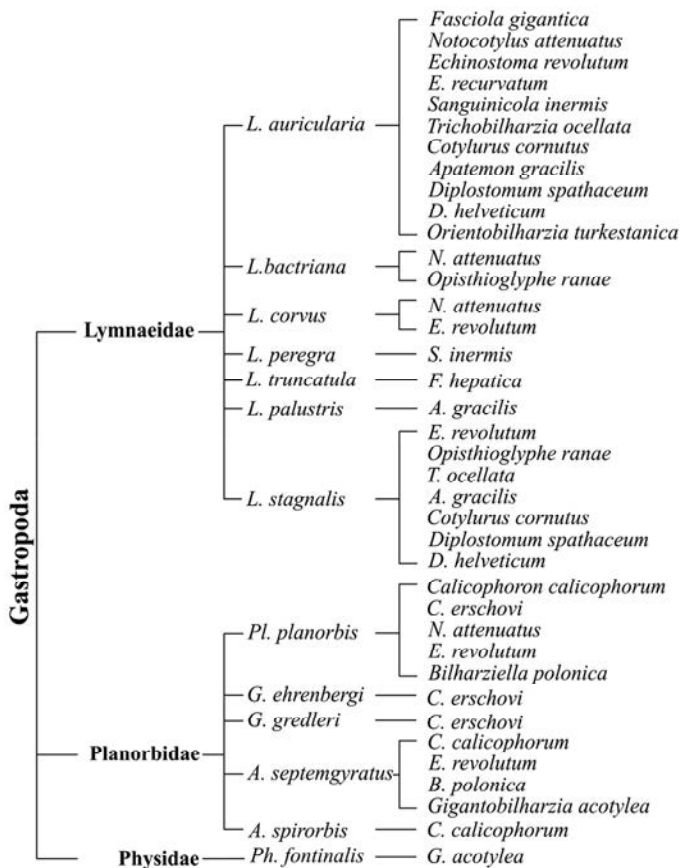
Gastropoda

Lymnaeidae

L. auricularia
Fasciola gigantica
Notocotylus attenuatus
Echinostoma revolutum
E. recurvatum
Sanguinicola inermis
Trichobilharzia ocellata
Cotylurus cornutus
Apatemon gracilis
Diplostomum spathaceum
D. helveticum
Orientobilharzia turkestanica

L.bactriana
N. attenuatus
Opisthioglyphe ranae

L. corvus
N. attenuatus
E. revolutum

L. peregra
S. inermis

L. truncatula
F. hepatica

L. palustris
A. gracilis

L. stagnalis
E. revolutum
Opisthioglyphe ranae
T. ocellata
A. gracilis
Cotylurus cornutus
Diplostomum spathaceum
D. helveticum

Planorbidae

Pl. planorbis
Calicophoron calicophorum
C. erschovi
N. attenuatus
E. revolutum
Bilharziella polonica

G. ehrenbergi
C. erschovi

G. gredleri
C. erschovi

A. septemgyratus
C. calicophorum
E. revolutum
B. polonica
Gigantobilharzia acotylea

A. spirorbis
C. calicophorum

Physidae

Ph. fontinalis
G. acotylea